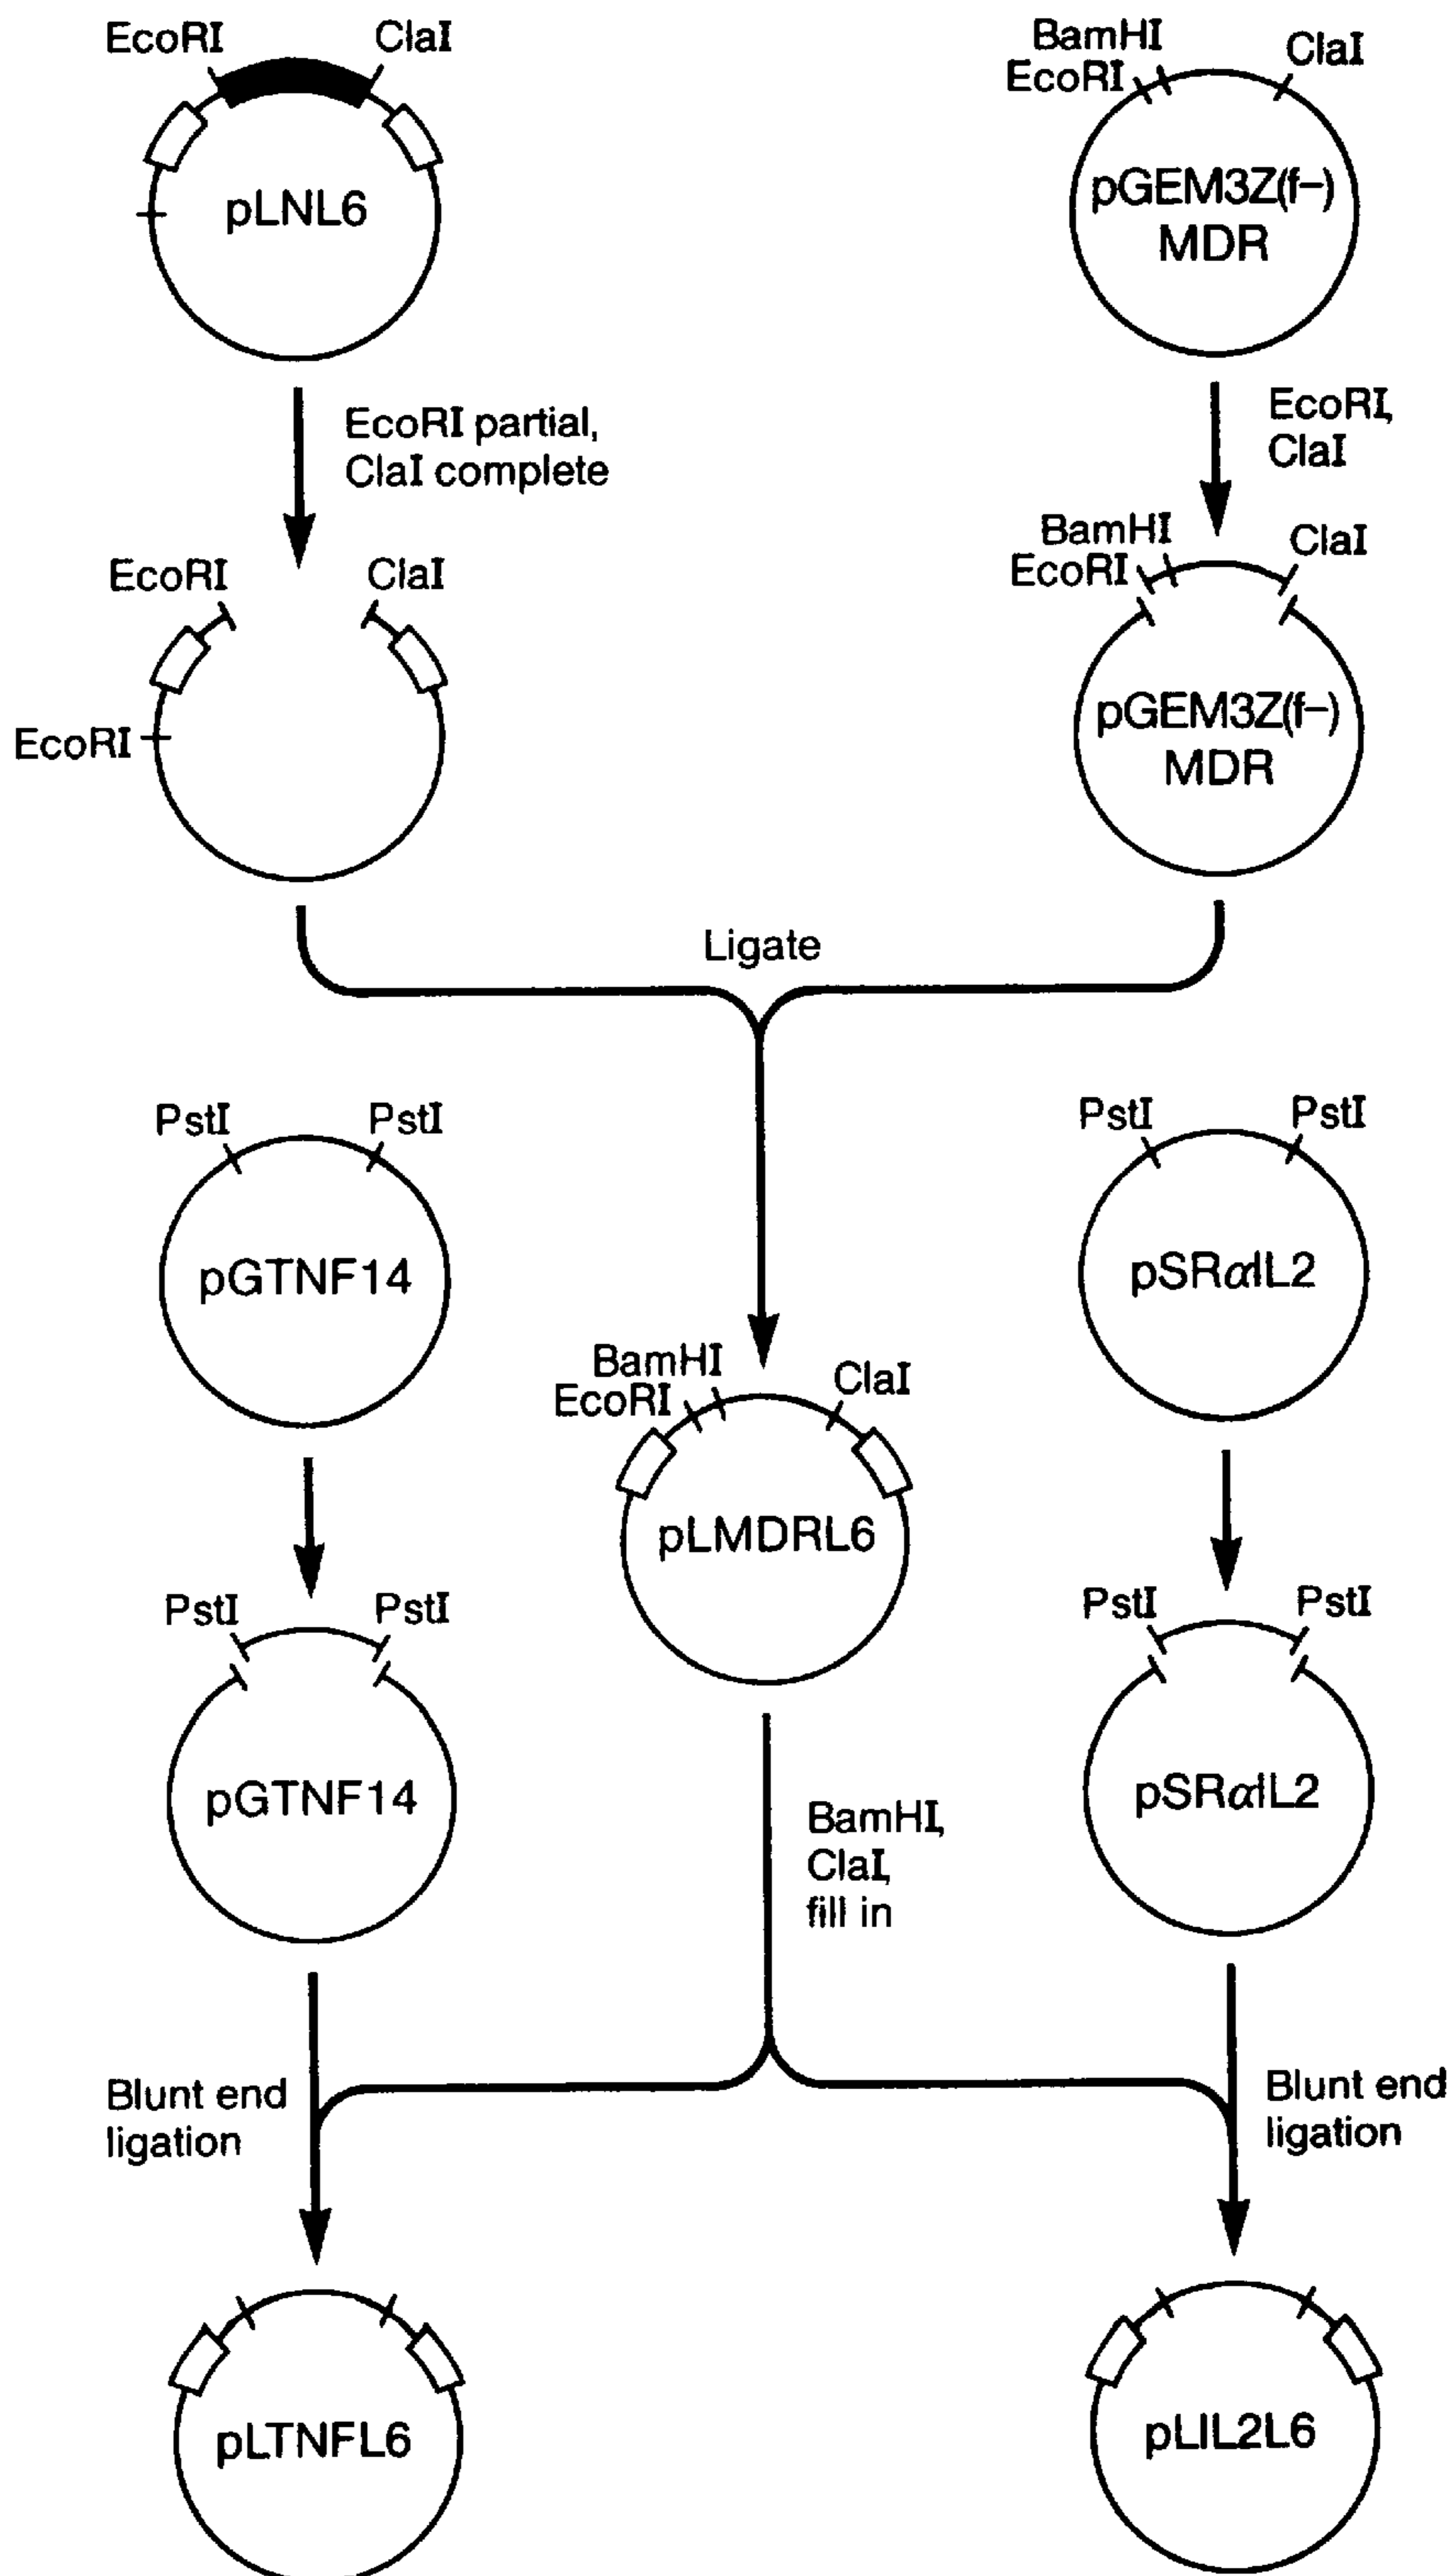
EcoRI ClaI

pLNL6

BamHI EcoRI ClaI

pGEM3Z(f–) MDR

EcoRI partial, ClaI complete

EcoRI, ClaI

EcoRI ClaI

EcoRI

BamHI EcoRI ClaI

pGEM3Z(f–) MDR

Ligate

PstI PstI

pGTNF14

PstI PstI

pSR$\alpha$IL2

BamHI EcoRI ClaI

pLMDRL6

PstI PstI

pGTNF14

PstI PstI

pSR$\alpha$IL2

BamHI, ClaI, fill in

Blunt end ligation

Blunt end ligation

pLTNFL6

pLIL2L6